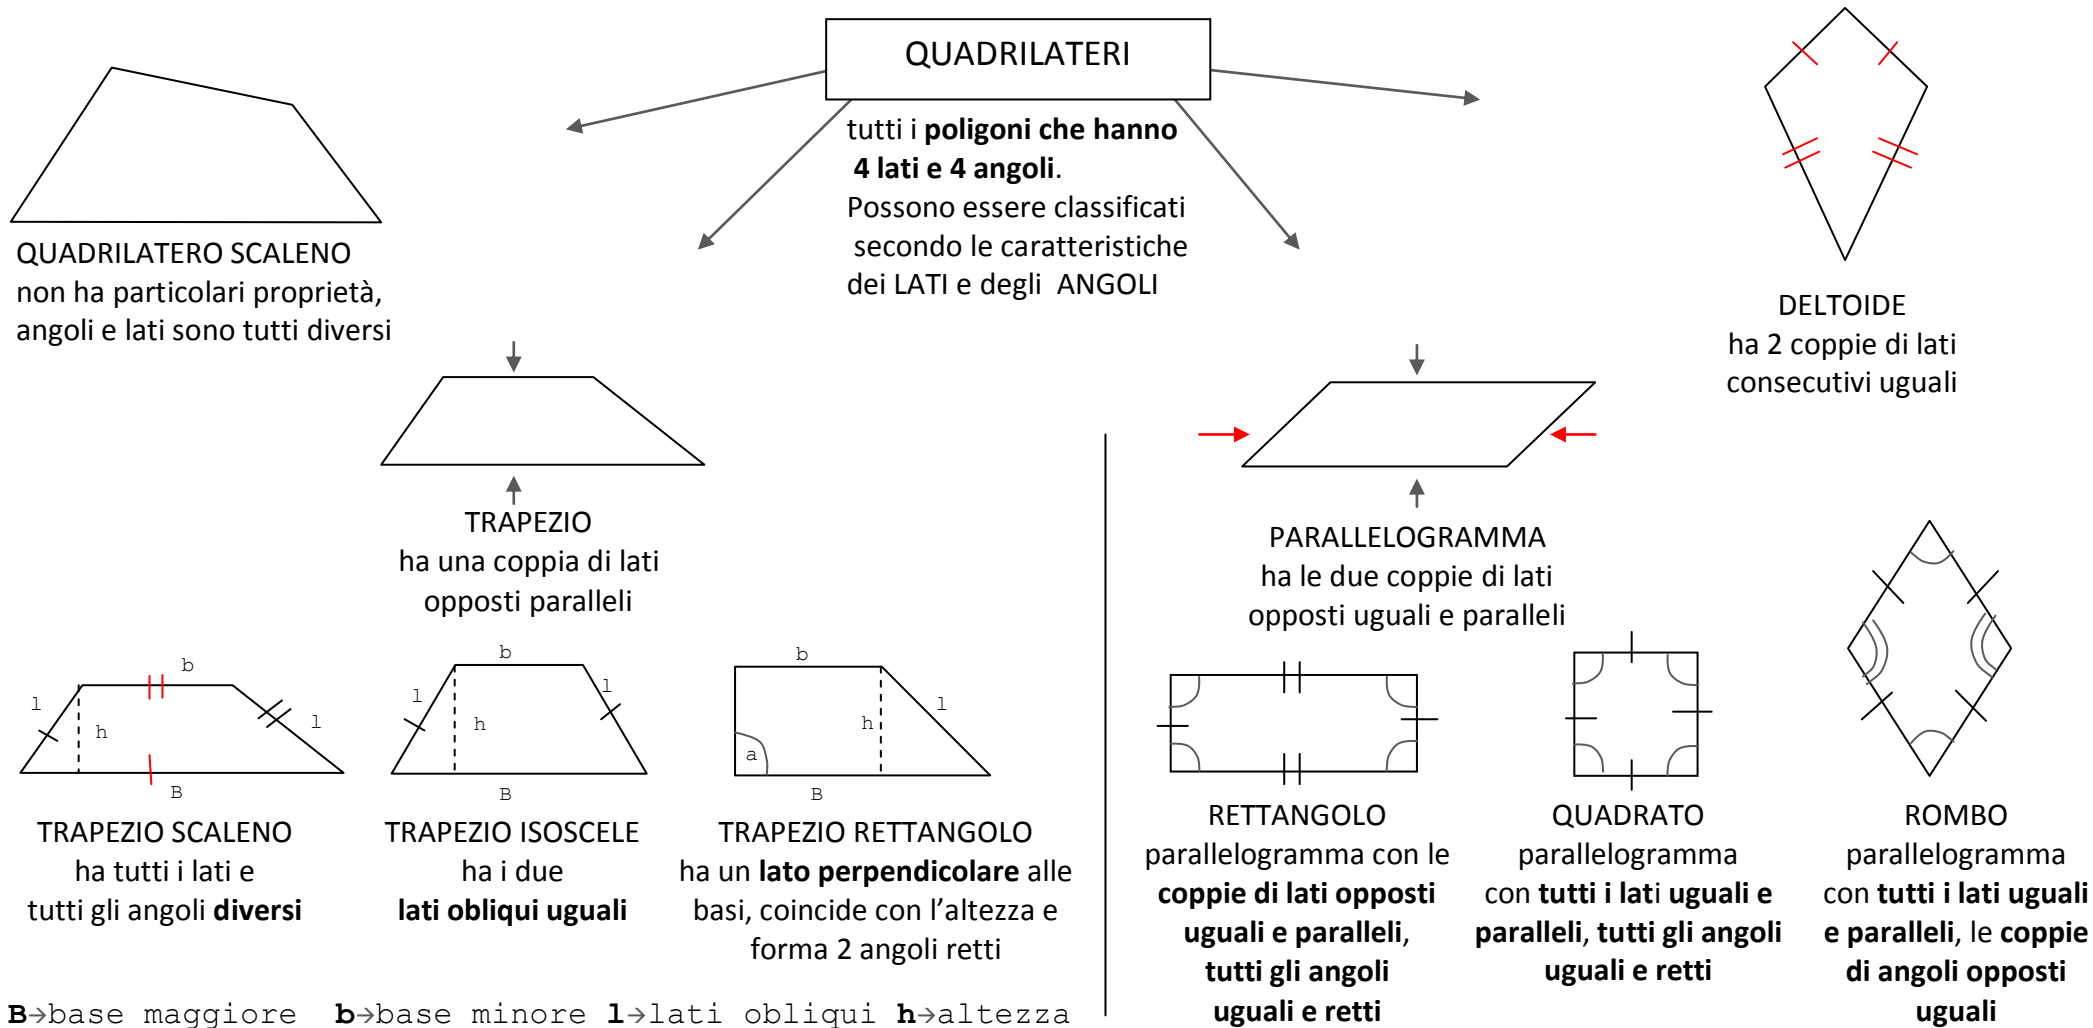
QUADRILATERI

tutti i **poligoni che hanno 4 lati e 4 angoli**. Possono essere classificati secondo le caratteristiche dei LATI e degli ANGOLI

QUADRILATERO SCALENO
non ha particolari proprietà, angoli e lati sono tutti diversi

DELTOIDE
ha 2 coppie di lati consecutivi uguali

TRAPEZIO
ha una coppia di lati opposti paralleli

PARALLELOGRAMMA
ha le due coppie di lati opposti uguali e paralleli

b
l
h
l
B

TRAPEZIO SCALENO
ha tutti i lati e tutti gli angoli **diversi**

b
l
h
l
B

TRAPEZIO ISOSCELE
ha i due **lati obliqui uguali**

b
h
l
a
B

TRAPEZIO RETTANGOLO
ha un **lato perpendicolare** alle basi, coincide con l'altezza e forma 2 angoli retti

RETTANGOLO
parallelogramma con le **coppie di lati opposti uguali e paralleli**, **tutti gli angoli uguali e retti**

QUADRATO
parallelogramma con **tutti i lati uguali e paralleli**, **tutti gli angoli uguali e retti**

ROMBO
parallelogramma con **tutti i lati uguali e paralleli**, le **coppie di angoli opposti uguali**

**B**→base maggiore **b**→base minore **l**→lati obliqui **h**→altezza